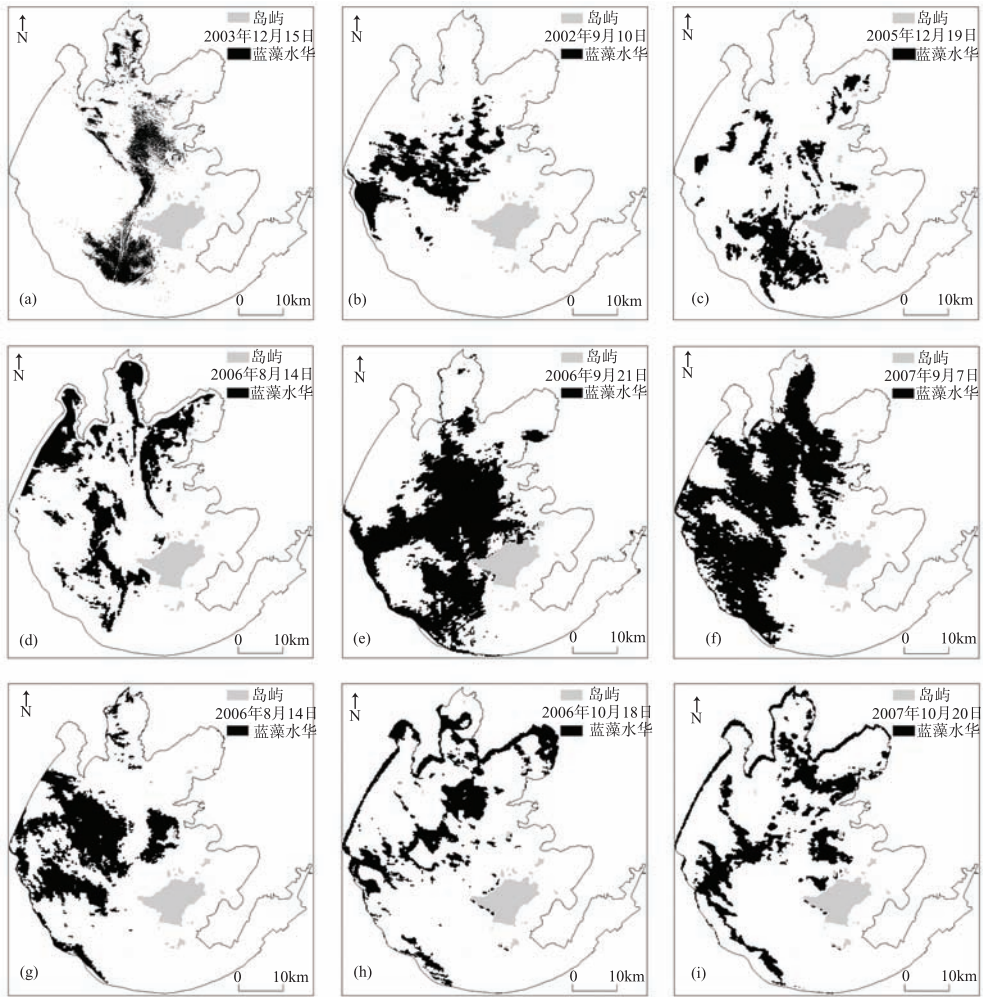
N
岛屿
2003年12月15日
蓝藻水华
(a)
0 10km

N
岛屿
2002年9月10日
蓝藻水华
(b)
0 10km

N
岛屿
2005年12月19日
蓝藻水华
(c)
0 10km

N
岛屿
2006年8月14日
蓝藻水华
(d)
0 10km

N
岛屿
2006年9月21日
蓝藻水华
(e)
0 10km

N
岛屿
2007年9月7日
蓝藻水华
(f)
0 10km

N
岛屿
2006年8月14日
蓝藻水华
(g)
0 10km

N
岛屿
2006年10月18日
蓝藻水华
(h)
0 10km

N
岛屿
2007年10月20日
蓝藻水华
(i)
0 10km